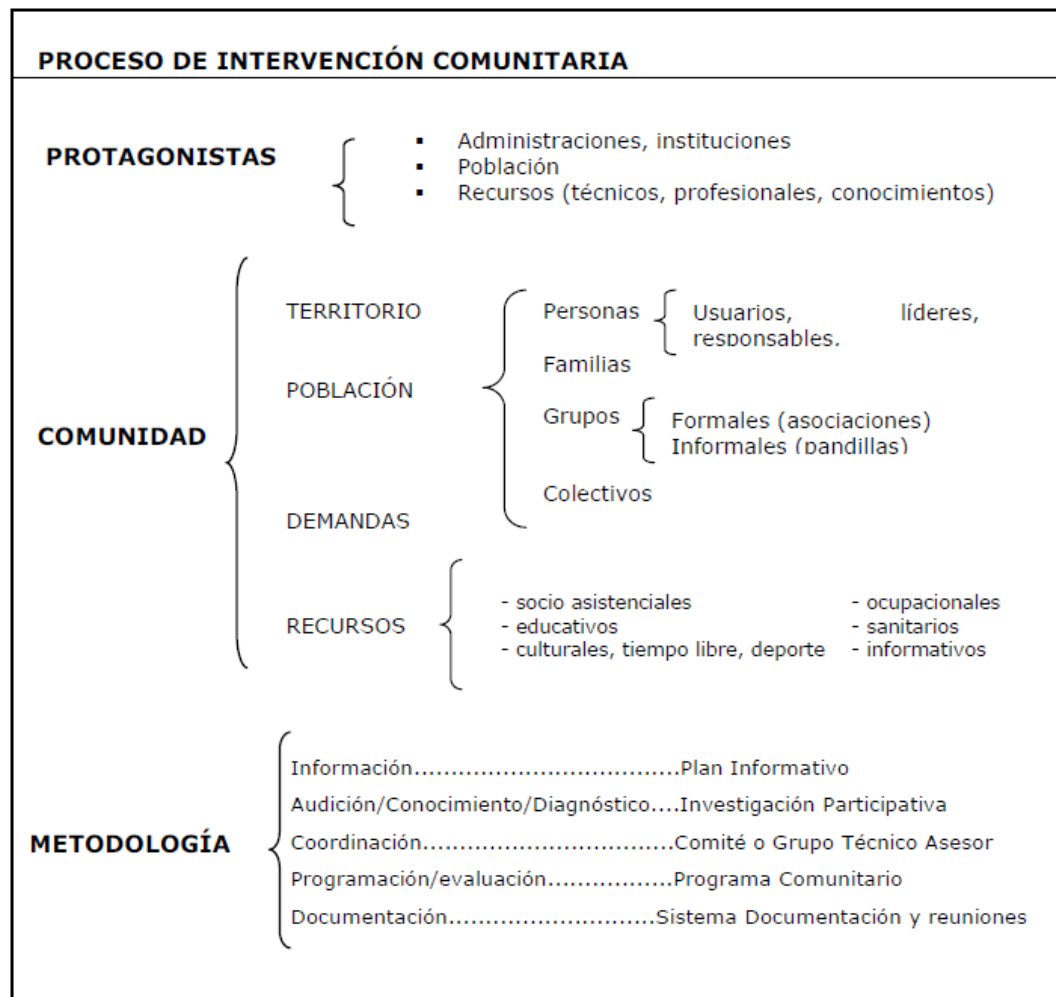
PROCESO DE INTERVENCIÓN COMUNITARIA

PROTAGONISTAS

- Administraciones, instituciones
- Población
- Recursos (técnicos, profesionales, conocimientos)

COMUNIDAD

TERRITORIO

POBLACIÓN

Personas

Usuarios, líderes, responsables.

Familias

Grupos

Formales (asociaciones)
Informales (pandillas)

Colectivos

DEMANDAS

RECURSOS

- socio asistenciales
- educativos
- culturales, tiempo libre, deporte

- ocupacionales
- sanitarios
- informativos

METODOLOGÍA

Información..................................Plan Informativo
Audición/Conocimiento/Diagnóstico....Investigación Participativa
Coordinación...............................Comité o Grupo Técnico Asesor
Programación/evaluación................Programa Comunitario
Documentación..........................Sistema Documentación y reuniones